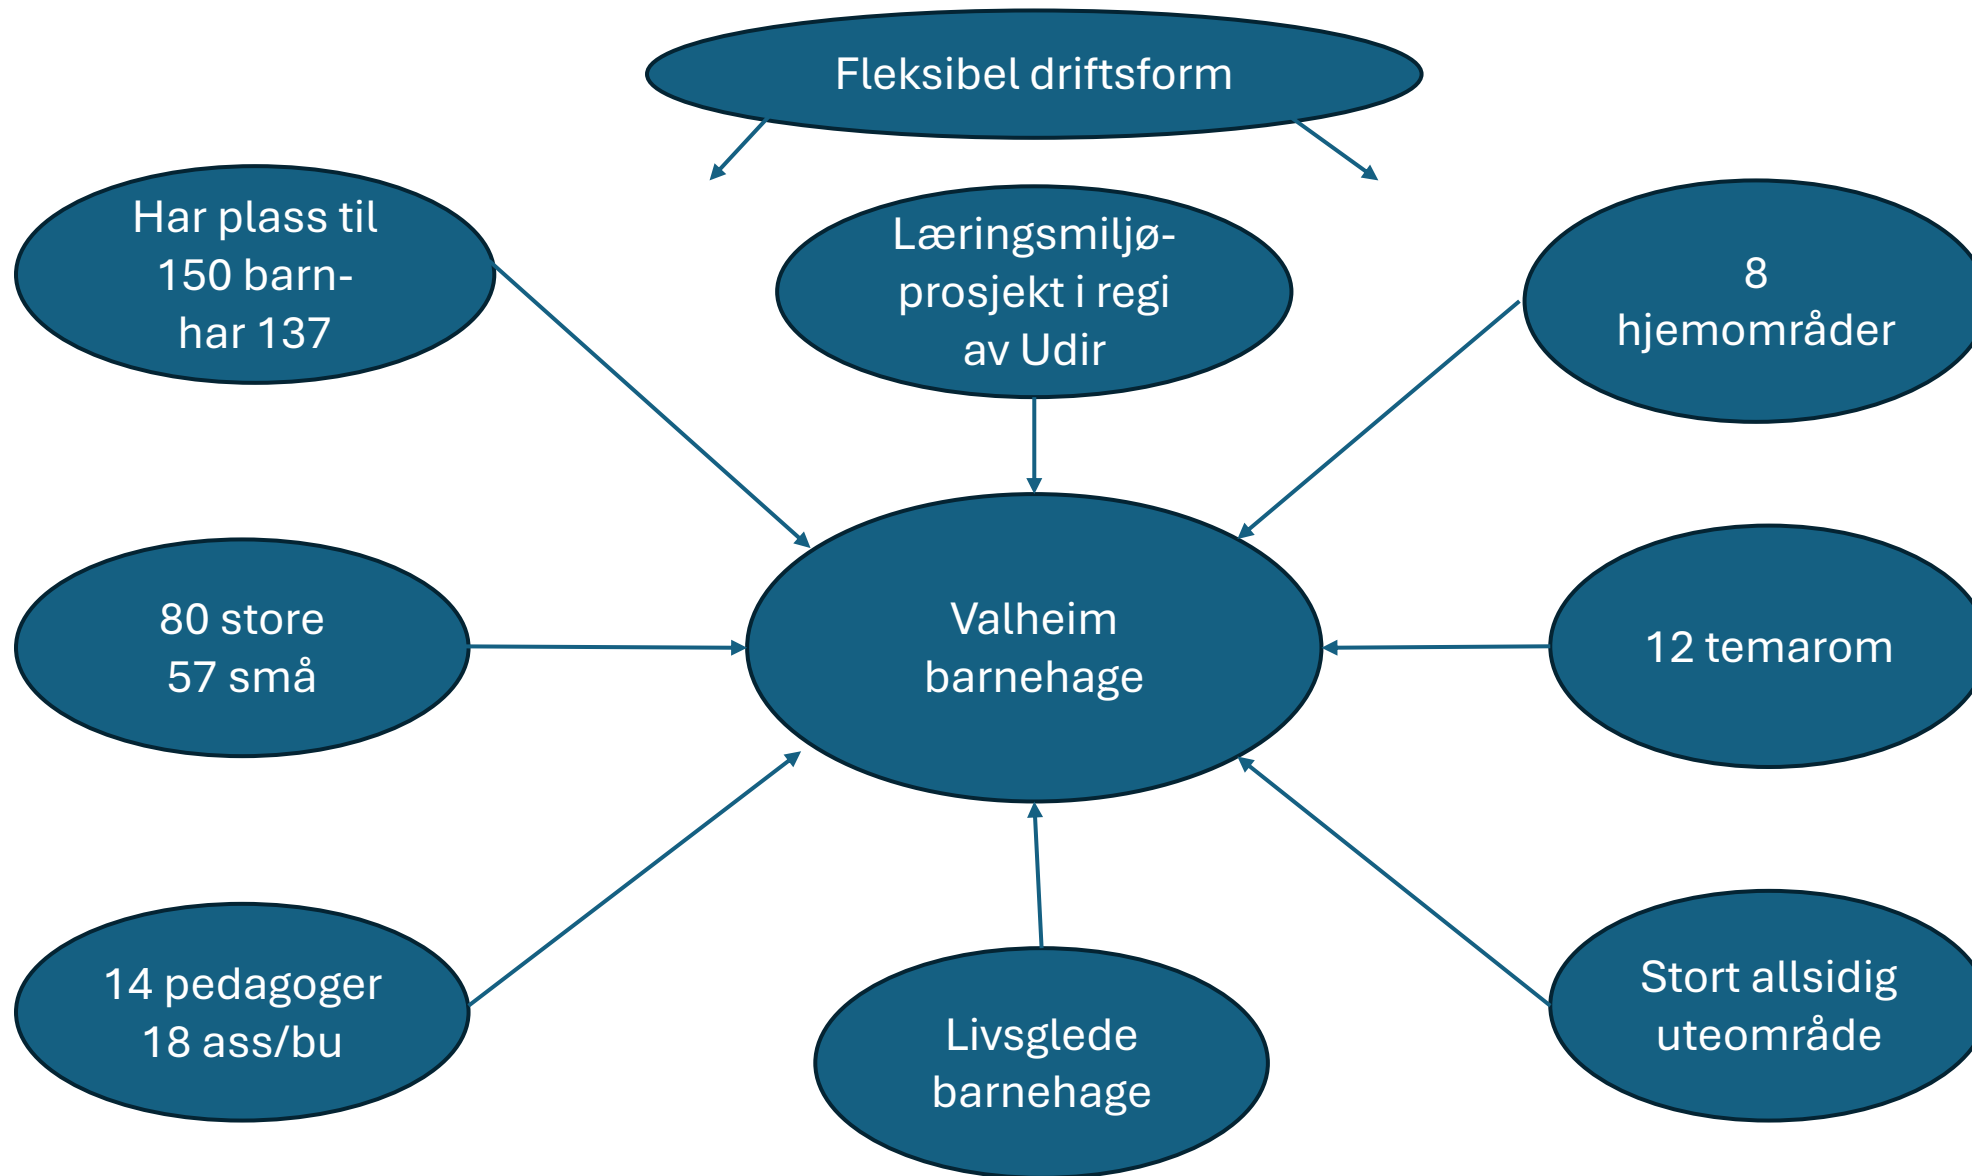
Fleksibel driftsform

Har plass til 150 barn- har 137

Læringsmiljø-prosjekt i regi av Udir

8 hjemområder

80 store
57 små

Valheim barnehage

12 temarom

14 pedagoger
18 ass/bu

Livsglede barnehage

Stort allsidig uteområde